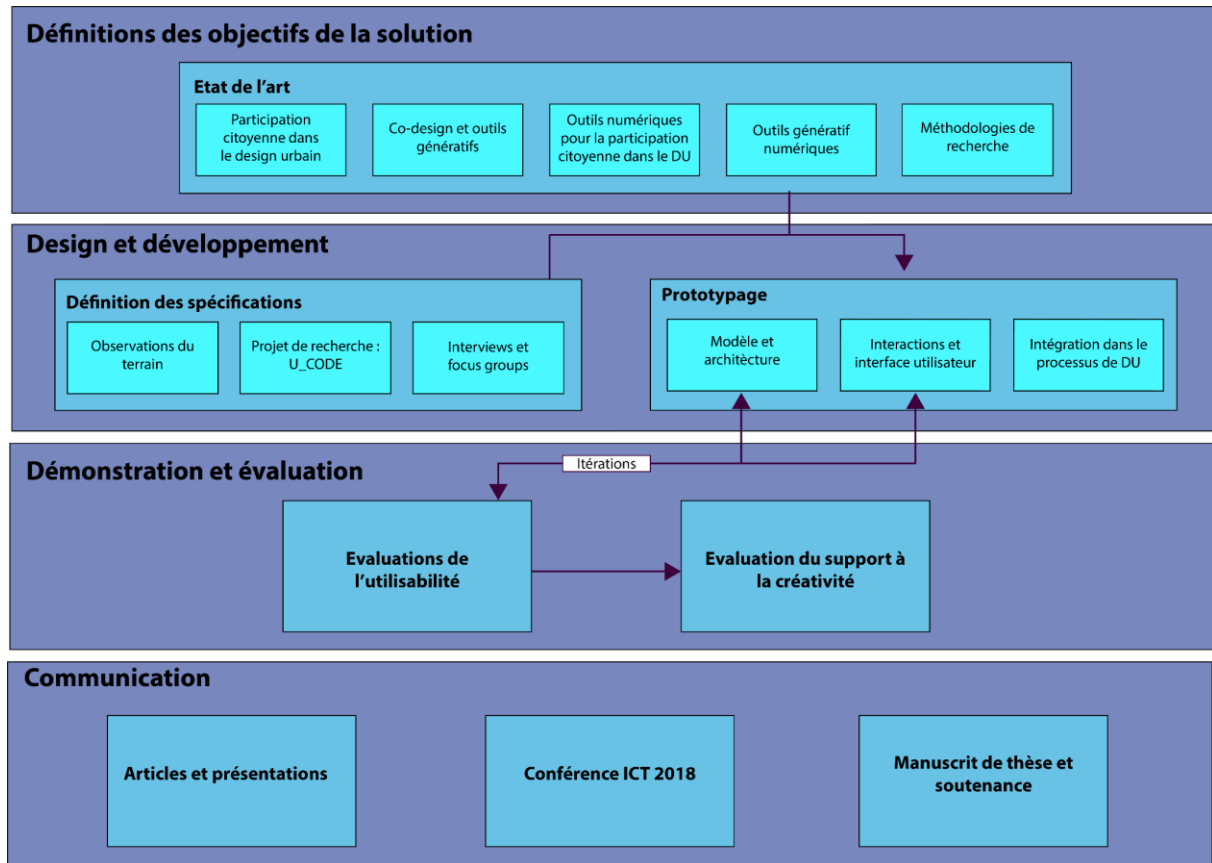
Définitions des objectifs de la solution

Etat de l'art

Participation citoyenne dans le design urbain

Co-design et outils génératifs

Outils numériques pour la participation citoyenne dans le DU

Outils génératif numériques

Méthodologies de recherche

Design et développement

Définition des spécifications

Observations du terrain

Projet de recherche : U_CODE

Interviews et focus groups

Prototypage

Modèle et architècture

Interactions et interface utilisateur

Intégration dans le processus de DU

Itérations

Démonstration et évaluation

Evaluations de l'utilisabilité

Evaluation du support à la créativité

Communication

Articles et présentations

Conférence ICT 2018

Manuscrit de thèse et soutenance